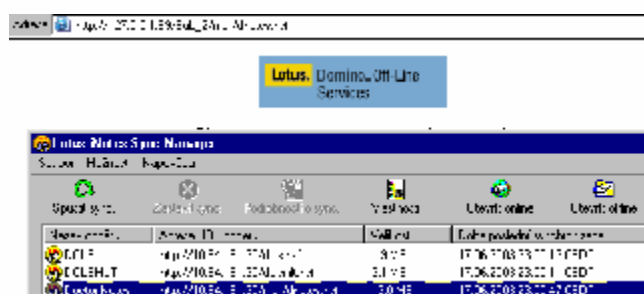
Adresa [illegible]

Lotus. Domino Off-Line Services

Lotus Notes Sync Manager
Soubor Nástroje Nápověda
Spustit sync. | Zastavit sync. | Podrobnosti o sync. | Vlastnosti | Ukončit online | Ukončit offline
| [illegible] | Adresa URL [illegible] | Velikost | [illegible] |
|---|---|---|---|
| DOLP | http://10.54.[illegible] | 3,0 MB | 17.06.2003 23:00 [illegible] |
| DOLSHLT | http://10.54.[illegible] | 3,1 MB | 17.06.2003 23:00 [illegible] |
| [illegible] | http://10.54.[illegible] | 3,0 MB | 17.06.2003 23:00 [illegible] |